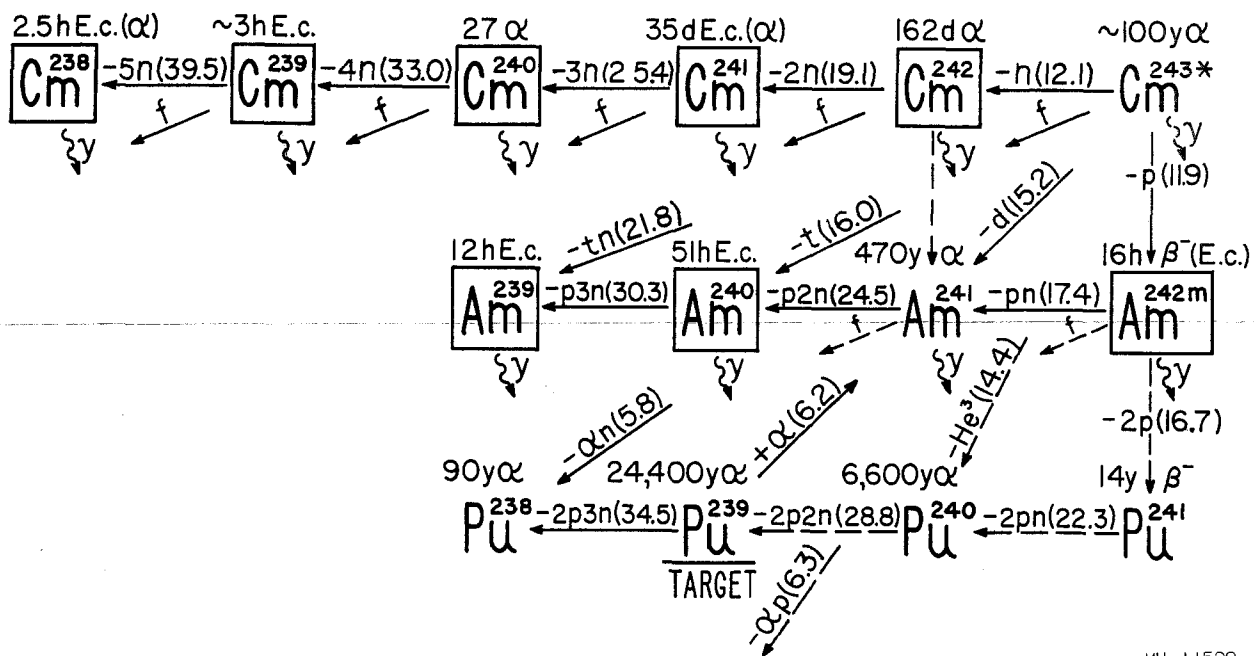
2.5hE.c.(α) ~3hE.c. 27α 35dE.c.(α) 162dα ~100yα

$Cm^{238}$ -5n(39.5) $Cm^{239}$ -4n(33.0) $Cm^{240}$ -3n(25.4) $Cm^{241}$ -2n(19.1) $Cm^{242}$ -n(12.1) $Cm^{243*}$

f f f f f

γ γ γ γ γ γ

-p(11.9)

-d(15.2)

-tn(21.8) -t(16.0)

12hE.c. 51hE.c. 470yα 16h $\beta^-$(E.c.)

$Am^{239}$ -p3n(30.3) $Am^{240}$ -p2n(24.5) $Am^{241}$ -pn(17.4) $Am^{242m}$

f f

γ γ γ γ

$-He^3$(14.4)

-αn(5.8) +α(6.2) -2p(16.7)

90yα 24,400yα 6,600yα 14y $\beta^-$

$Pu^{238}$ -2p3n(34.5) $Pu^{239}$ -2p2n(28.8) $Pu^{240}$ -2pn(22.3) $Pu^{241}$

TARGET

-αp(6.3)

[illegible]